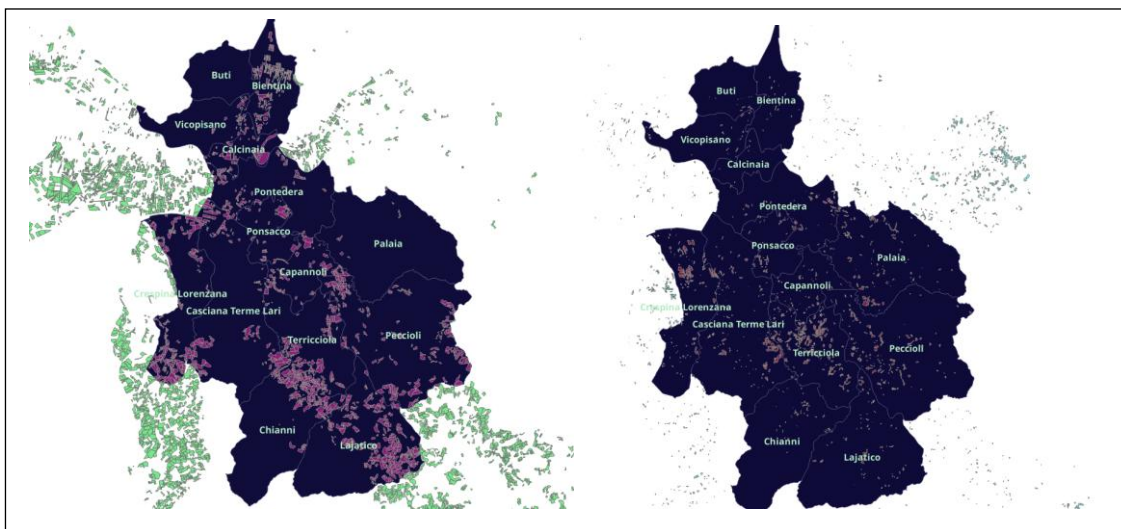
Buti
Bientina
Vicopisano
Calcinaia
Pontedera
Ponsacco
Palaia
Capannoli
Crespina Lorenzana
Casciana Terme Lari
Terricciola
Peccioli
Chianni
Lajatico

Buti
Bientina
Vicopisano
Calcinaia
Pontedera
Ponsacco
Palaia
Capannoli
Crespina Lorenzana
Casciana Terme Lari
Terricciola
Peccioli
Chianni
Lajatico